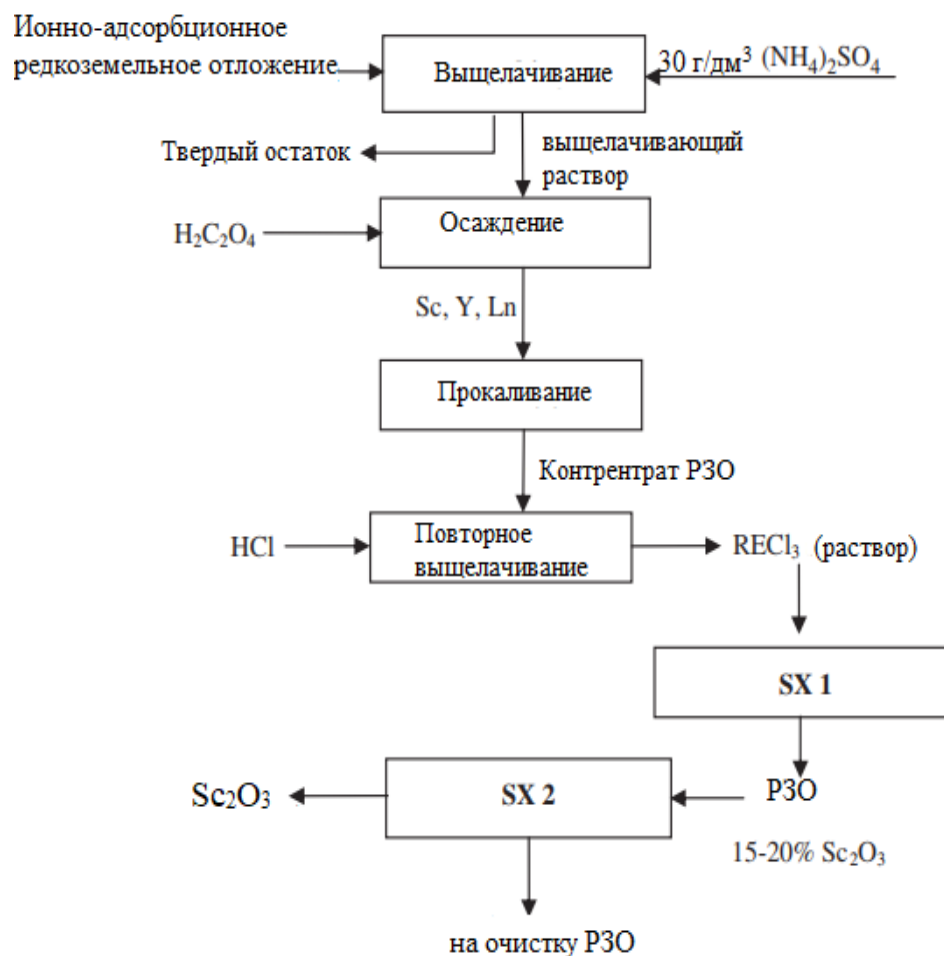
Ионно-адсорбционное редкоземельное отложение

Выщелачивание

30 г/дм$^3$ $(NH_4)_2SO_4$

Твердый остаток

выщелачивающий раствор

$H_2C_2O_4$

Осаждение

Sc, Y, Ln

Прокаливание

Контрентрат РЗО

HCl

Повторное выщелачивание

$RECl_3$ (раствор)

SX 1

РЗО

15-20% $Sc_2O_3$

$Sc_2O_3$

SX 2

на очистку РЗО